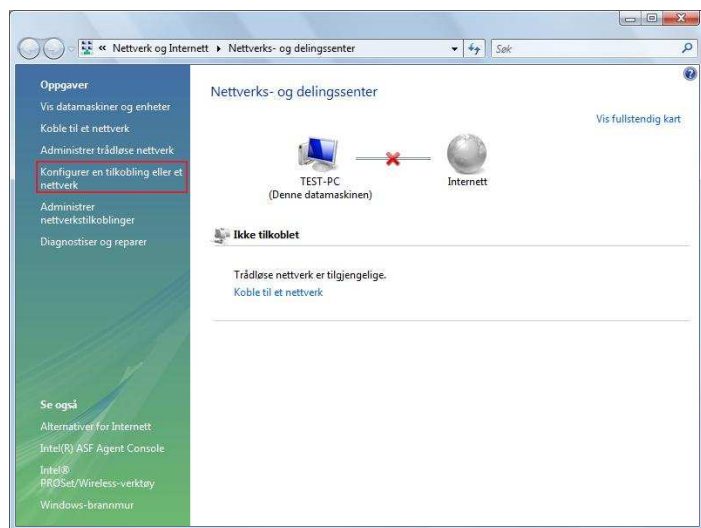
« Nettverk og Internett ▸ Nettverks- og delingssenter

Søk

Oppgaver
Vis datamaskiner og enheter
Koble til et nettverk
Administrer trådløse nettverk
Konfigurer en tilkobling eller et nettverk
Administrer nettverkstilkoblinger
Diagnostiser og reparer

Se også
Alternativer for Internett
Intel(R) ASF Agent Console
Intel® PROSet/Wireless-verktøy
Windows-brannmur

Nettverks- og delingssenter

Vis fullstendig kart

TEST-PC
(Denne datamaskinen)

Internett

Ikke tilkoblet

Trådløse nettverk er tilgjengelige.
Koble til et nettverk